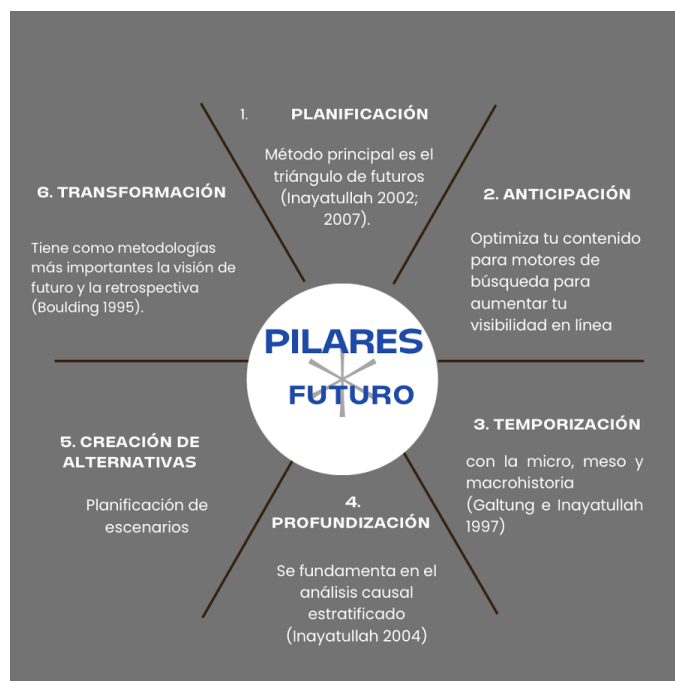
1. PLANIFICACIÓN

Método principal es el triángulo de futuros (Inayatullah 2002; 2007).

6. TRANSFORMACIÓN

Tiene como metodologías más importantes la visión de futuro y la retrospectiva (Boulding 1995).

2. ANTICIPACIÓN

Optimiza tu contenido para motores de búsqueda para aumentar tu visibilidad en línea

PILARES

FUTURO

3. TEMPORIZACIÓN

con la micro, meso y macrohistoria (Galtung e Inayatullah 1997)

5. CREACIÓN DE ALTERNATIVAS

Planificación de escenarios

4. PROFUNDIZACIÓN

Se fundamenta en el análisis causal estratificado (Inayatullah 2004)